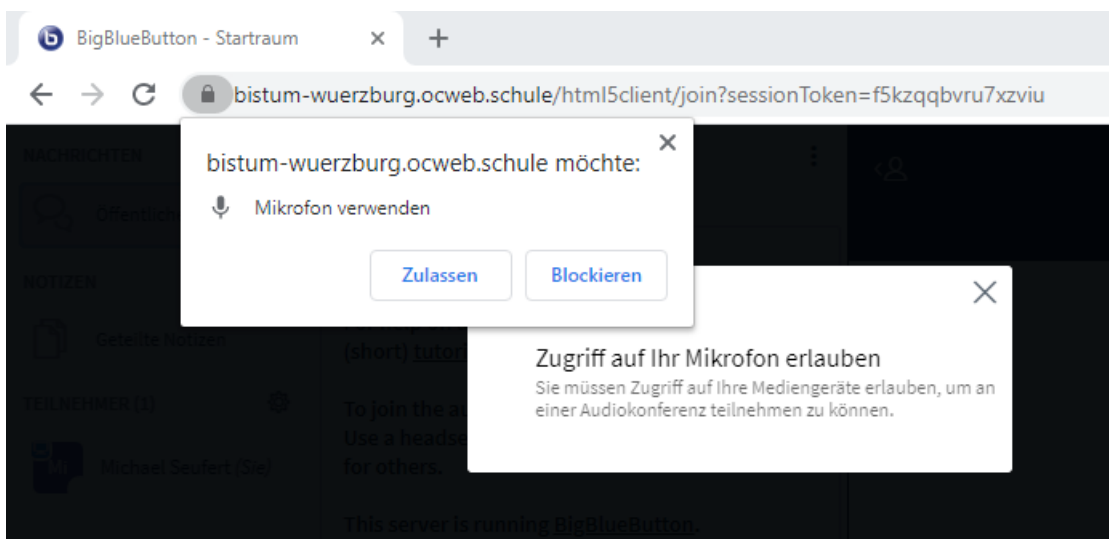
BigBlueButton - Startraum ×

bistum-wuerzburg.ocweb.schule/html5client/join?sessionToken=f5kzqqbvru7xzviu

bistum-wuerzburg.ocweb.schule möchte:

Mikrofon verwenden

Zulassen

Blockieren

NACHRICHTEN

Öffentlich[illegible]

NOTIZEN

Geteilte Notizen

TEILNEHMER (1)

MI

Michael Seufert (Sie)

(short) tutor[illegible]

To join the a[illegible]

Use a headse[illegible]

for others.

This server is running BigBlueButton.

Zugriff auf Ihr Mikrofon erlauben

Sie müssen Zugriff auf Ihre Mediengeräte erlauben, um an einer Audiokonferenz teilnehmen zu können.